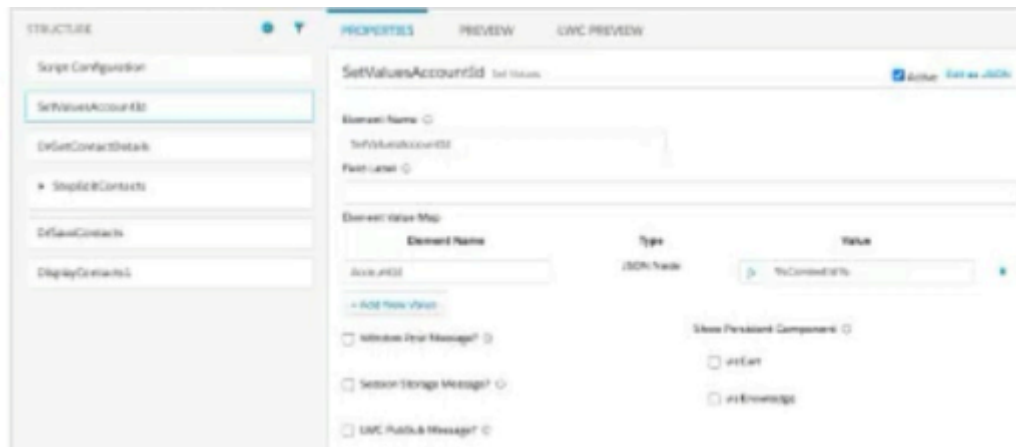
STRUCTURE

Script Configuration

SetValuesAccountId

DrGetContactDetails

▸ StepEditContacts

DrSaveContacts

DisplayContacts1

PROPERTIES

PREVIEW

LWC PREVIEW

SetValuesAccountId Set Values

Active

Edit as JSON

Element Name

SetValuesAccountId

Field Label

Element Value Map

| Element Name | Type | Value |
|---|---|---|
| AccountId | JSON Node | %ContextId% |

+ Add New Value

Window Post Message?

Session Storage Message?

LWC PubSub Message?

Show Persistent Component

vlcCart

vlcKnowledge